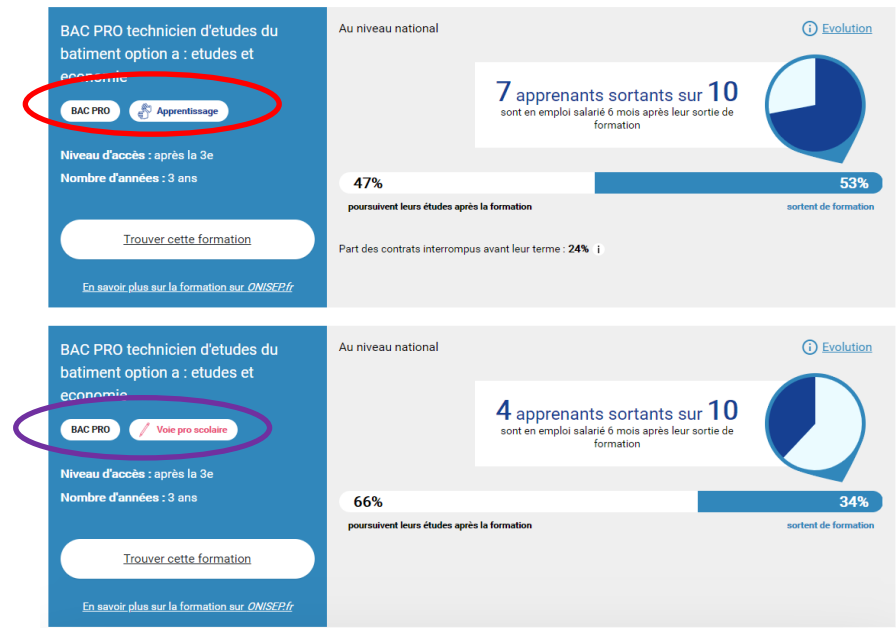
BAC PRO technicien d'etudes du batiment option a : etudes et economie

BAC PRO Apprentissage

Niveau d'accès : après la 3e

Nombre d'années : 3 ans

Trouver cette formation

En savoir plus sur la formation sur ONISEP.fr

Au niveau national

Evolution

7 apprenants sortants sur 10 sont en emploi salarié 6 mois après leur sortie de formation

47%

53%

poursuivent leurs études après la formation

sortent de formation

Part des contrats interrompus avant leur terme : 24%

BAC PRO technicien d'etudes du batiment option a : etudes et economie

BAC PRO Voie pro scolaire

Niveau d'accès : après la 3e

Nombre d'années : 3 ans

Trouver cette formation

En savoir plus sur la formation sur ONISEP.fr

Au niveau national

Evolution

4 apprenants sortants sur 10 sont en emploi salarié 6 mois après leur sortie de formation

66%

34%

poursuivent leurs études après la formation

sortent de formation